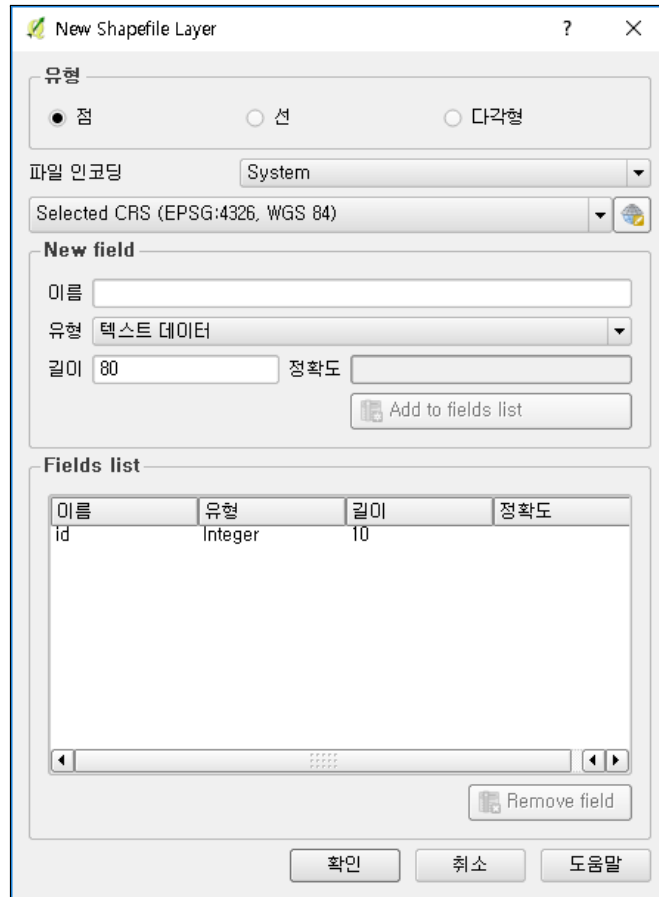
New Shapefile Layer ? ×

유형

점 선 다각형

파일 인코딩 System

Selected CRS (EPSG:4326, WGS 84)

New field

이름

유형 텍스트 데이터

길이 80 정확도

Add to fields list

Fields list

| 이름 | 유형 | 길이 | 정확도 |
|---|---|---|---|
| id | Integer | 10 | |

Remove field

확인 취소 도움말